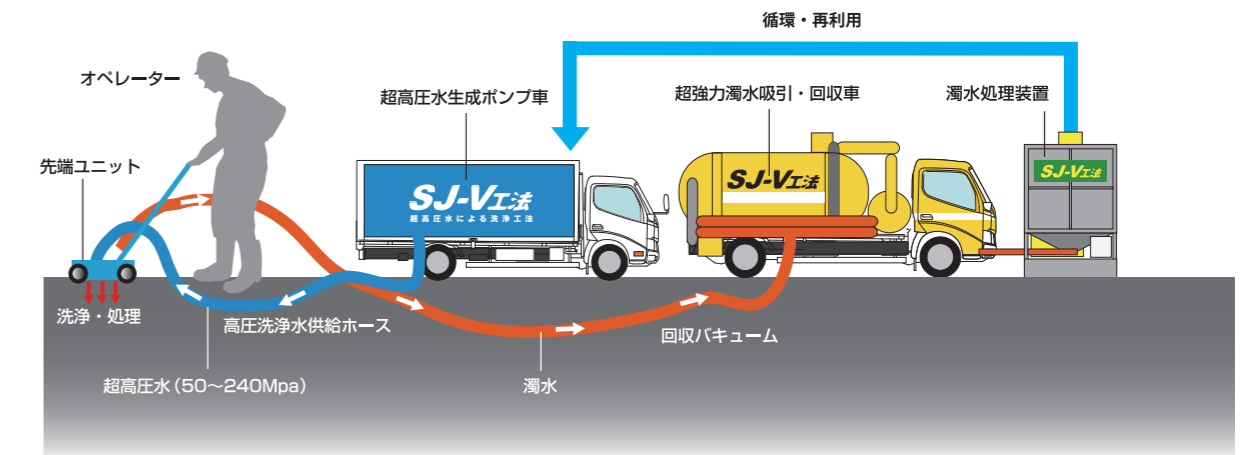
循環・再利用

オペレーター

超高圧水生成ポンプ車

超強力濁水吸引・回収車

濁水処理装置

先端ユニット

SJ-V工法
超高圧水による洗浄工法

SJ-V工法

SJ-V工法

洗浄・処理

高圧洗浄水供給ホース

回収バキューム

超高圧水（50～240Mpa）

濁水